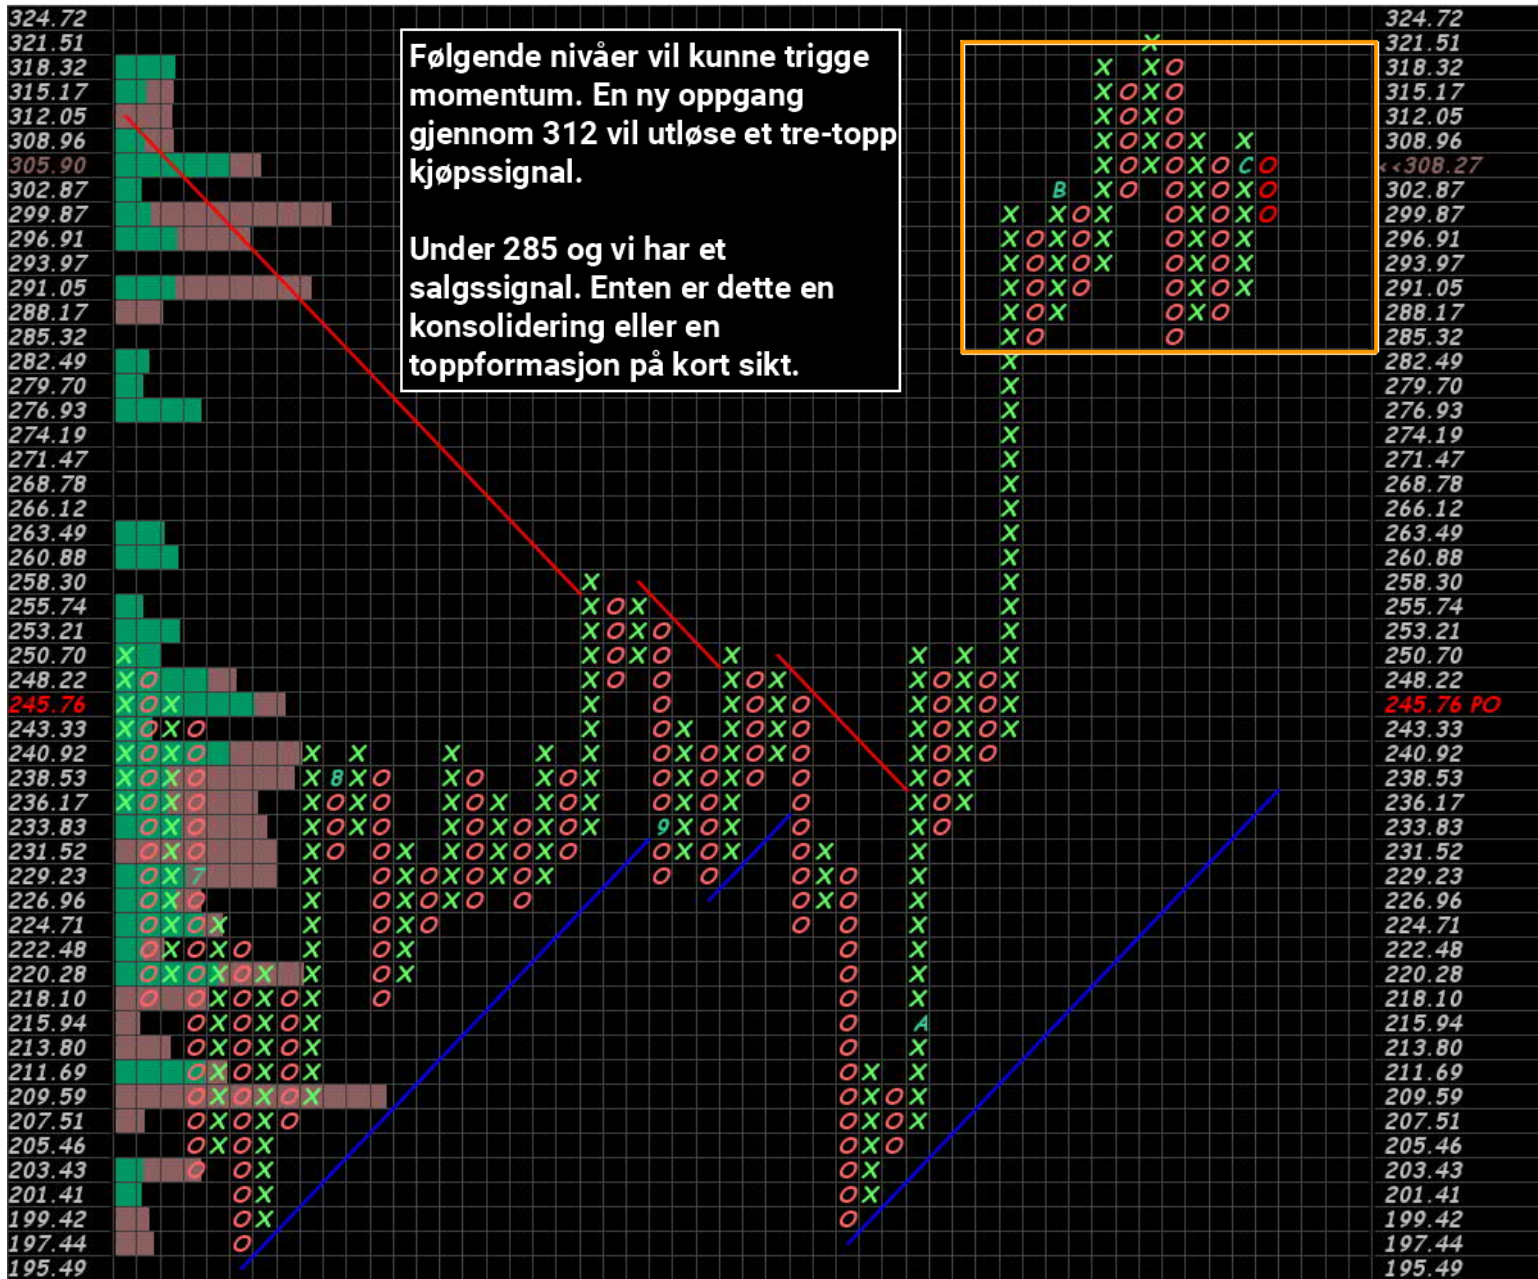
Følgende nivåer vil kunne trigge momentum. En ny oppgang gjennom 312 vil utløse et tre-topp kjøpssignal.

Under 285 og vi har et salgssignal. Enten er dette en konsolidering eller en toppformasjon på kort sikt.

324.72
321.51
318.32
315.17
312.05
308.96
305.90
302.87
299.87
296.91
293.97
291.05
288.17
285.32
282.49
279.70
276.93
274.19
271.47
268.78
266.12
263.49
260.88
258.30
255.74
253.21
250.70
248.22
245.76
243.33
240.92
238.53
236.17
233.83
231.52
229.23
226.96
224.71
222.48
220.28
218.10
215.94
213.80
211.69
209.59
207.51
205.46
203.43
201.41
199.42
197.44
195.49

324.72
321.51
318.32
315.17
312.05
308.96
<308.27
302.87
299.87
296.91
293.97
291.05
288.17
285.32
282.49
279.70
276.93
274.19
271.47
268.78
266.12
263.49
260.88
258.30
255.74
253.21
250.70
248.22
245.76 PO
243.33
240.92
238.53
236.17
233.83
231.52
229.23
226.96
224.71
222.48
220.28
218.10
215.94
213.80
211.69
209.59
207.51
205.46
203.43
201.41
199.42
197.44
195.49